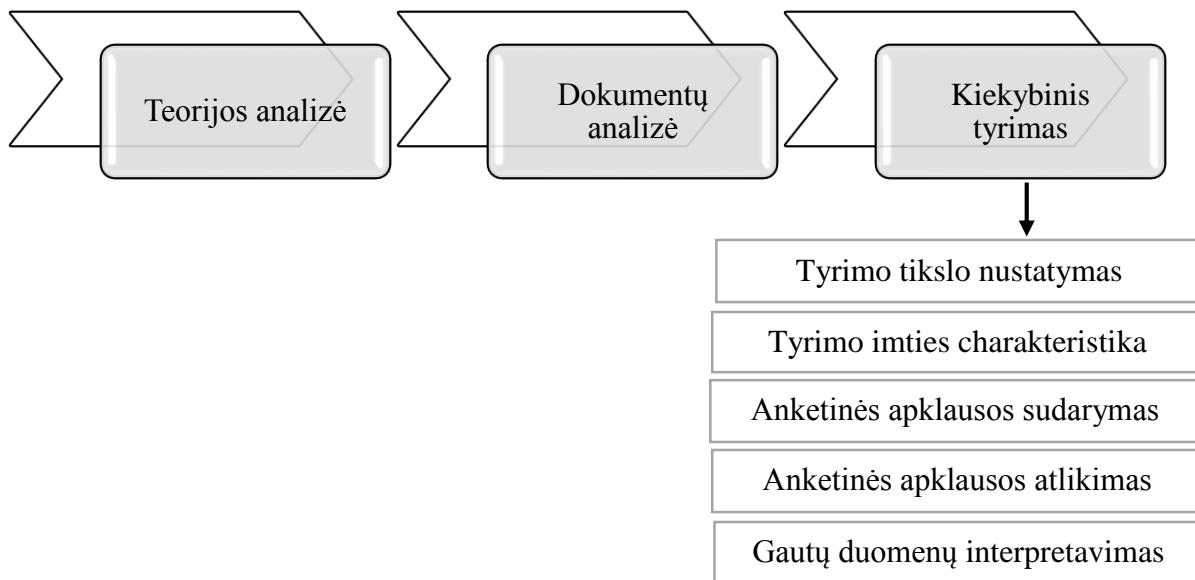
Teorijos analizė

Dokumentų analizė

Kiekybinis tyrimas

Tyrimo tikslo nustatymas

Tyrimo imties charakteristika

Anketinės apklausos sudarymas

Anketinės apklausos atlikimas

Gautų duomenų interpretavimas